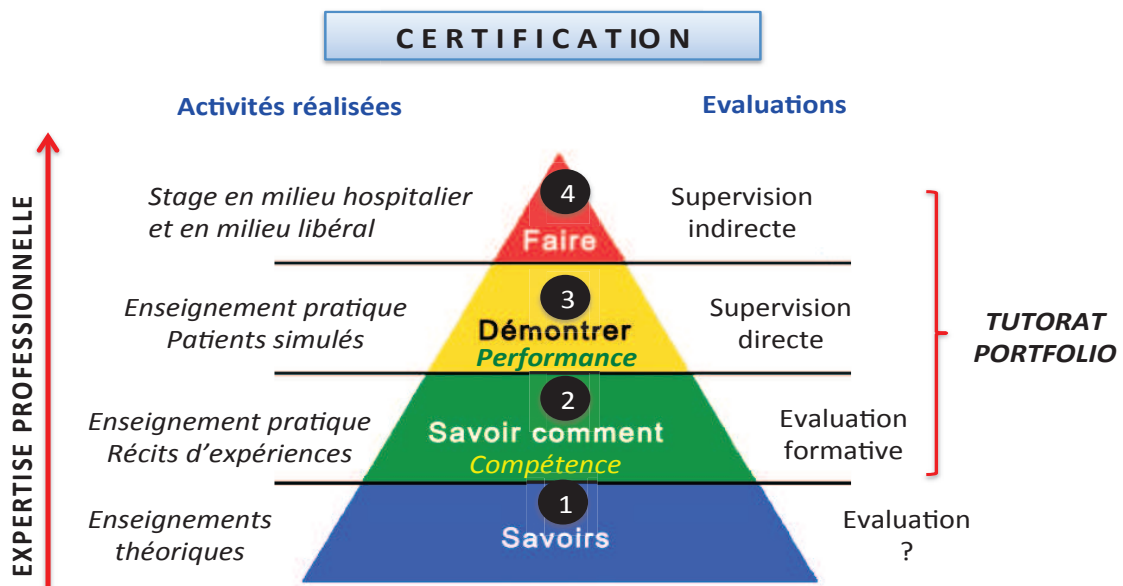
CERTIFICATION

EXPERTISE PROFESSIONNELLE

Activités réalisées

Evaluations

Stage en milieu hospitalier et en milieu libéral

4
Faire

Supervision indirecte

Enseignement pratique Patients simulés

3
Démontrer
Performance

Supervision directe

TUTORAT PORTFOLIO

Enseignement pratique Récits d'expériences

2
Savoir comment
Compétence

Evaluation formative

Enseignements théoriques

1
Savoirs

Evaluation ?